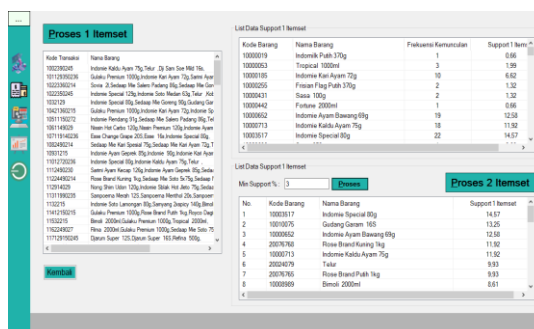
Proses 1 Itemset

| Kode Transaksi | Nama Barang |
|---|---|
| 1002280245 | Indomie Kaldu Ayam 75g,Telur ,Djt Sam Soe Mild 16s, |
| 1011293562236 | Gulaku Premium 1000g,Indomie Kari Ayam 72g,Sarimi Ayam |
| 1022300214 | Sovia 2l,Sedaap Mie Sakero Padang 80g,Sedaap Mie Sot |
| 1022350245 | Indomie Special 125g,Indomie Soto Medan 63g,Telur ,Kol |
| 1032129 | Indomie Special 80g,Sedaap Mie Goreng 90g,Gudang Gar |
| 10421360215 | Gulaku Premium 1000g,Indomie Kari Ayam 72g,Indomie Sp |
| 1051150272 | Indomie Rendang 91g,Sedaap Mie Kari Spesial 72g,Indomi |
| 1061149029 | Nissin Hot Carbo 120g,Nissin Premium 120g,Indomie Ayam |
| 1071119140236 | Ese Change Grape 20S,Ese 16s,Indomie Special 80g |
| 1082490214 | Sedaap Mie Kari Special 75g,Sedaap Mie Kari Ayam 72g,T |
| 10931215 | Indomie Ayam Geprek 80g,Indomie 90g,Indomie Kari Ayam |
| 11012720236 | Indomie Special 80g,Indomie Kaldu Ayam 75g,Telur |
| 111249230 | Sarimi Ayam Kecap 126g,Indomie Ayam Geprek 80g,Sedaa |
| 1122449214 | Rose Brand Kuning 1kg,Sedaap Mie Soto 5x75g,Sedaap f |
| 112914029 | Nong Shin Udon 120g,Indomie Shiak Hot Jeto 75g,Sedaa |
| 1131190239 | Sampoerna Mesah 12S,Sampoerna Menthol 20s,Sampoern |
| 1132215 | Indomie Soto Lamongan 80g,Sariyang 2kapky 149g,Bimol |
| 11412150215 | Gulaku Premium 1000g,Rose Brand Putih 1kg,Royco Cap |
| 11532215 | Bimoli 2000ml,Gulaku Premium 1000g,Telur 2000ml, |
| 1162249027 | Rinso 2000ml,Gulaku Premium 1000g,Tropical 2000ml, |
| 11172919024S | Djarum Super 12S,Djarum Super 16S,Refind 500g, |

Kembali

List Data Support 1 Itemset

| Kode Barang | Nama Barang | Frekuensi Kemunculan | Support 1 Item |
|---|---|---|---|
| 10000019 | Indomie Putih 370g | 1 | 0.66 |
| 10000053 | Tropical 1000ml | 3 | 1.99 |
| 10000195 | Indomie Kari Ayam 72g | 10 | 6.62 |
| 10000255 | Frisian Flag Putih 370g | 2 | 1.32 |
| 10000431 | Sasa 100g | 2 | 1.32 |
| 10000442 | Fortune 2000ml | 1 | 0.66 |
| 10000652 | Indomie Ayam Bawang 69g | 19 | 12.58 |
| 10000713 | Indomie Kaldu Ayam 75g | 18 | 11.92 |
| 10003517 | Indomie Special 80g | 22 | 14.57 |

List Data Support 1 Itemset

Min Support % : 3 Proses

Proses 2 Itemset

| No. | Kode Barang | Nama Barang | Support 1 Itemset |
|---|---|---|---|
| 1 | 10003517 | Indomie Special 80g | 14.57 |
| 2 | 10010075 | Gudang Garam 16S | 13.25 |
| 3 | 10000652 | Indomie Ayam Bawang 69g | 12.58 |
| 4 | 20076768 | Rose Brand Kuning 1kg | 11.92 |
| 5 | 10000713 | Indomie Kaldu Ayam 75g | 11.92 |
| 6 | 20024079 | Telur | 9.93 |
| 7 | 20076765 | Rose Brand Putih 1kg | 9.93 |
| 8 | 10088989 | Bimoli 2000ml | 8.61 |